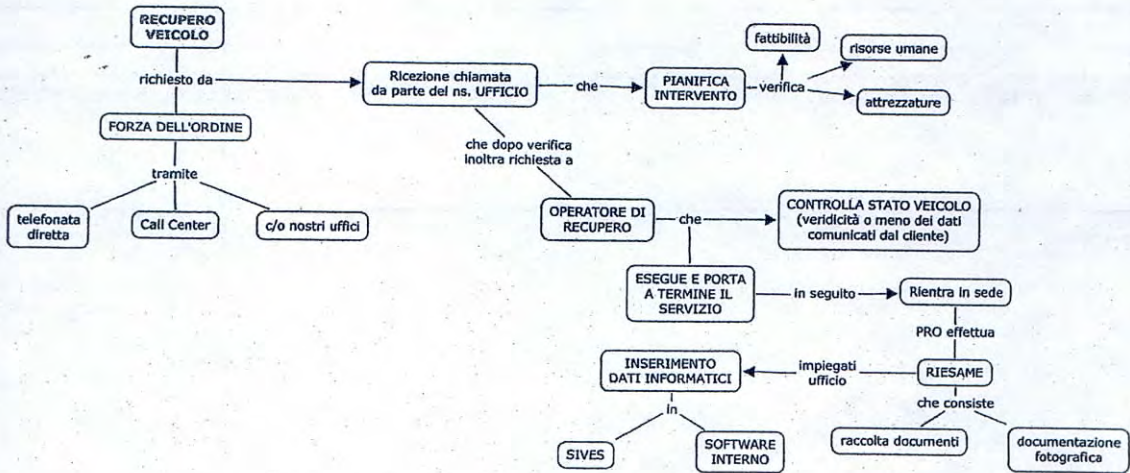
RECUPERO VEICOLO

richiesto da

FORZA DELL'ORDINE

tramite

telefonata diretta

Call Center

c/o nostri uffici

Ricezione chiamata da parte del ns. UFFICIO

che

PIANIFICA INTERVENTO

verifica

fattibilità

risorse umane

attrezzature

che dopo verifica inoltra richiesta a

OPERATORE DI RECUPERO

che

CONTROLLA STATO VEICOLO (veridicità o meno dei dati comunicati dal cliente)

ESEGUE E PORTA A TERMINE IL SERVIZIO

in seguito

Rientra in sede

PRO effettua

RIESAME

impiegati ufficio

INSERIMENTO DATI INFORMATICI

in

SIVES

SOFTWARE INTERNO

che consiste

raccolta documenti

documentazione fotografica